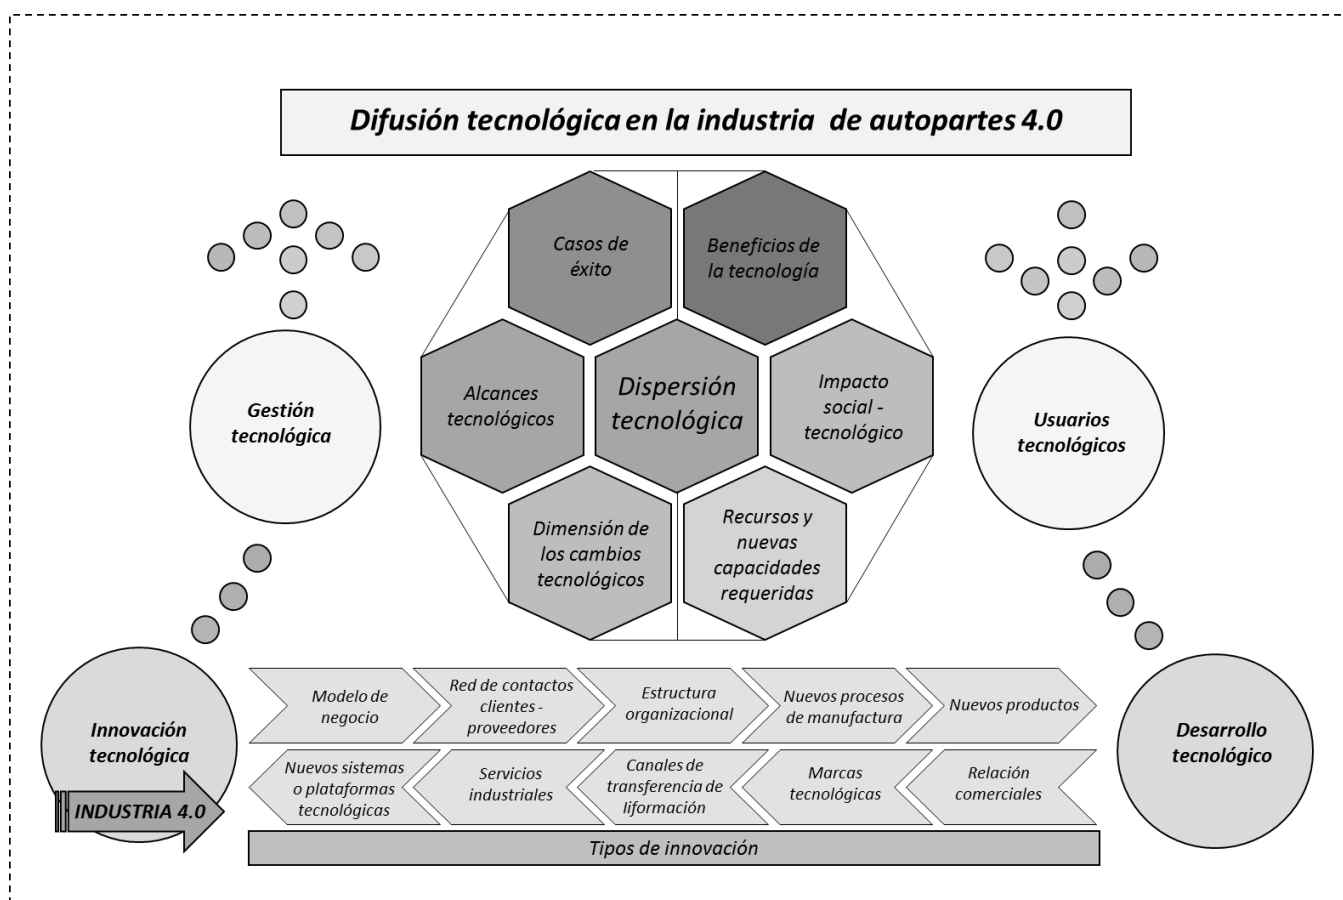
Difusión tecnológica en la industria de autopartes 4.0

Gestión tecnológica

Casos de éxito

Beneficios de la tecnología

Alcances tecnológicos

Dispersión tecnológica

Impacto social - tecnológico

Dimensión de los cambios tecnológicos

Recursos y nuevas capacidades requeridas

Usuarios tecnológicos

Innovación tecnológica

INDUSTRIA 4.0

Modelo de negocio

Red de contactos clientes - proveedores

Estructura organizacional

Nuevos procesos de manufactura

Nuevos productos

Nuevos sistemas o plataformas tecnológicas

Servicios industriales

Canales de transferencia de liformación

Marcas tecnológicas

Relación comerciales

Desarrollo tecnológico

Tipos de innovación